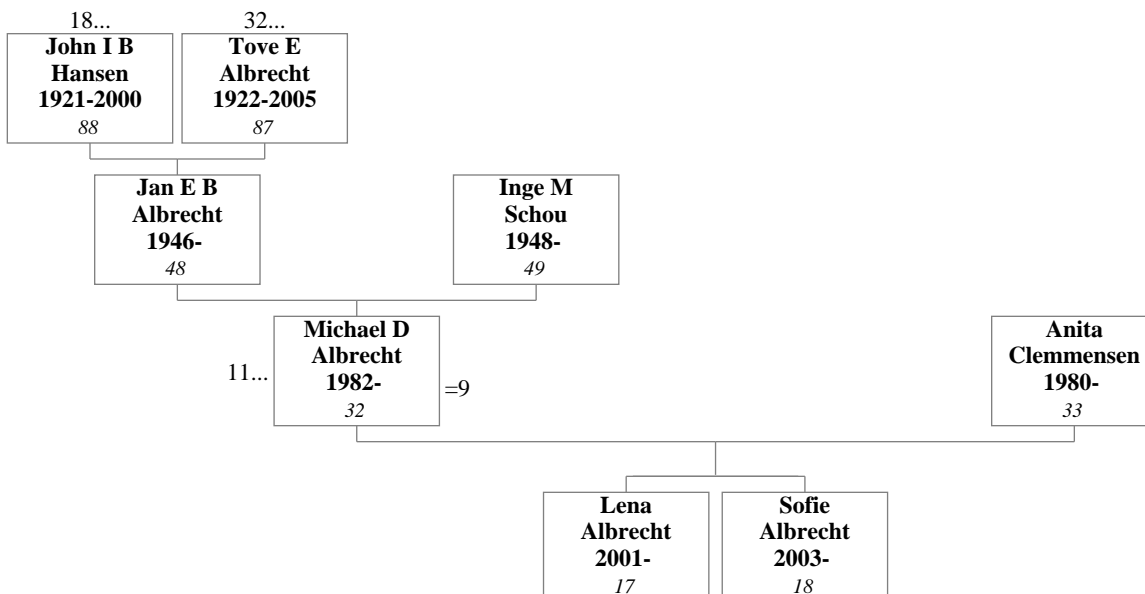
18...
John I B Hansen 1921-2000
88

32...
Tove E Albrecht 1922-2005
87

Jan E B Albrecht 1946-
48

Inge M Schou 1948-
49

11...
Michael D Albrecht 1982-
32
=9

Anita Clemmensen 1980-
33

Lena Albrecht 2001-
17

Sofie Albrecht 2003-
18